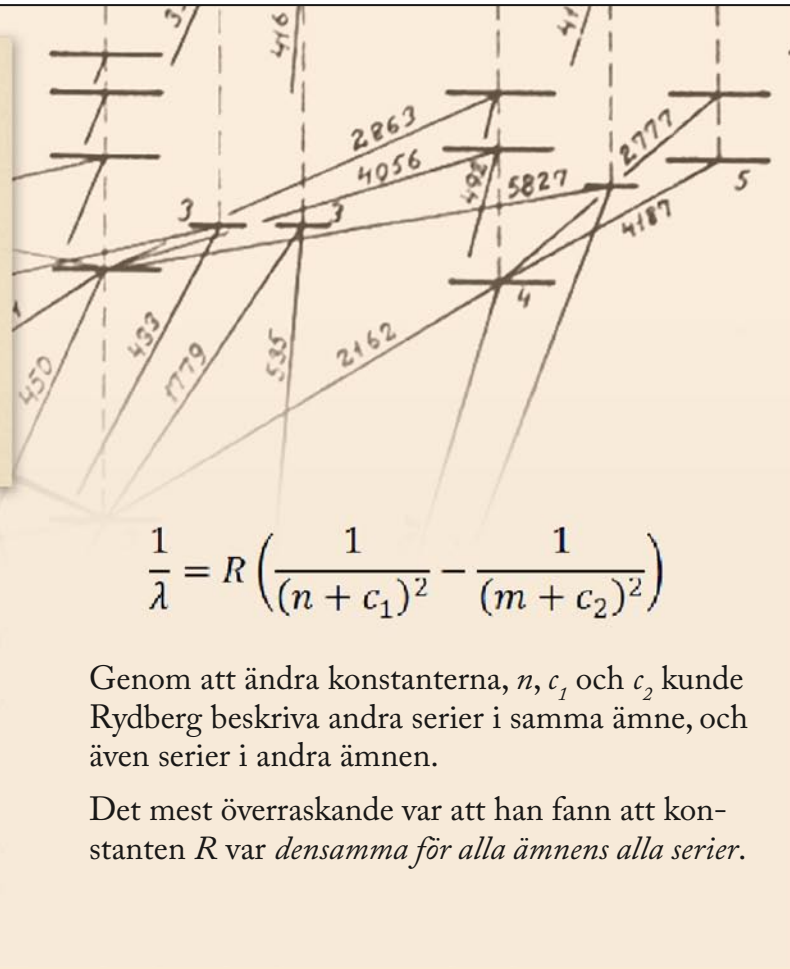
3
416
41
2863
4056
492
5827
2777
4187
3
3
5
4
450
433
1779
535
2162

$\frac{1}{\lambda} = R\left(\frac{1}{(n+c_1)^2} - \frac{1}{(m+c_2)^2}\right)$

Genom att ändra konstanterna, $n$, $c_1$ och $c_2$ kunde Rydberg beskriva andra serier i samma ämne, och även serier i andra ämnen.

Det mest överraskande var att han fann att konstanten $R$ var *densamma för alla ämnens alla serier*.